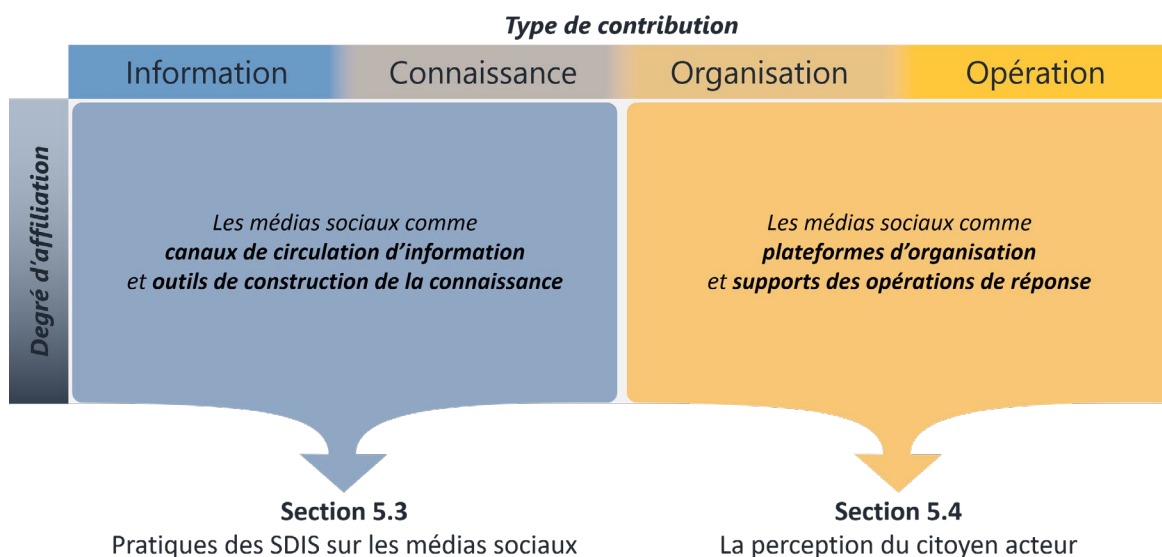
Type de contribution

Information

Connaissance

Organisation

Opération

Degré d'affiliation

Les médias sociaux comme **canaux de circulation d'information** et **outils de construction de la connaissance**

Les médias sociaux comme **plateformes d'organisation** et **supports des opérations de réponse**

**Section 5.3**
Pratiques des SDIS sur les médias sociaux

**Section 5.4**
La perception du citoyen acteur